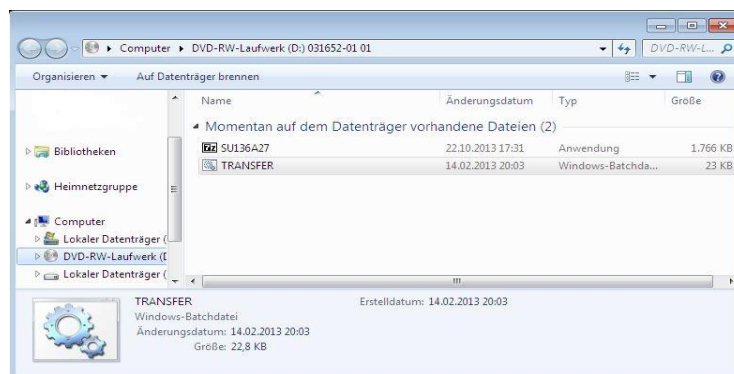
Computer ▸ DVD-RW-Laufwerk (D:) 031652-01 01

DVD-RW-L...

Organisieren ▾ Auf Datenträger brennen

| Name | Änderungsdatum | Typ | Größe |
|---|---|---|---|
| Momentan auf dem Datenträger vorhandene Dateien (2) | | | |
| SU136A27 | 22.10.2013 17:31 | Anwendung | 1.766 KB |
| TRANSFER | 14.02.2013 20:03 | Windows-Batchda... | 23 KB |

Bibliotheken

Heimnetzgruppe

Computer

Lokaler Datenträger (

DVD-RW-Laufwerk (D

Lokaler Datenträger (

TRANSFER
Windows-Batchdatei
Änderungsdatum: 14.02.2013 20:03
Größe: 22,8 KB

Erstelldatum: 14.02.2013 20:03